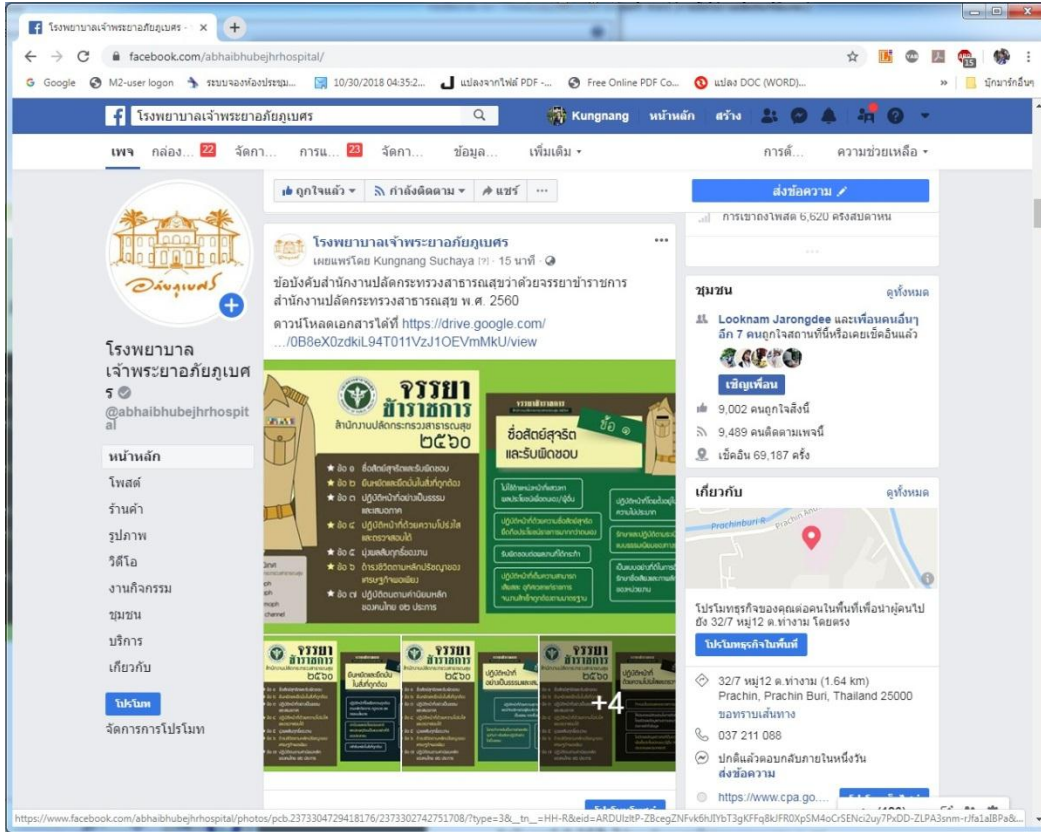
โรงพยาบาลเจ้าพระยาอภัยภูเบศร - ×

facebook.com/abhaibhubejhrhospital/

Google M2-user logon ระบบจองห้องประชุม... 10/30/2018 04:35:2... แปลงจากไฟล์ PDF -... Free Online PDF Co... แปลง DOC (WORD)... บุ๊กมาร์กอื่นๆ

โรงพยาบาลเจ้าพระยาอภัยภูเบศร Kungnang หน้าหลัก สร้าง

เพจ กล่อง... 22 จัดกา... การแ... 23 จัดกา... ข้อมูล... เพิ่มเติม ▾ การตั้... ความช่วยเหลือ ▾

โรงพยาบาลเจ้าพระยาอภัยภูเบศร
@abhaibhubejhrhospital

หน้าหลัก
โพสต์
ร้านค้า
รูปภาพ
วิดีโอ
งานกิจกรรม
ชุมชน
บริการ
เกี่ยวกับ

โปรโมท
จัดการการโปรโมท

ถูกใจแล้ว ▾ กำลังติดตาม ▾ แชร์ ...

โรงพยาบาลเจ้าพระยาอภัยภูเบศร
เผยแพร่โดย Kungnang Suchaya · 15 นาที ·

ข้อบังคับสำนักงานปลัดกระทรวงสาธารณสุขว่าด้วยจรรยาข้าราชการ สำนักงานปลัดกระทรวงสาธารณสุข พ.ศ. 2560

ดาวน์โหลดเอกสารได้ที่ https://drive.google.com/…/0B8eX0zdkiL94T011VzJ1OEVmMkU/view

จรรยาข้าราชการ
สำนักงานปลัดกระทรวงสาธารณสุข
๒๕๖๐

ข้อ ๑ ซื่อสัตย์สุจริตและรับผิดชอบ
ข้อ ๒ ยึดมั่นในสิ่งที่ถูกต้อง
ข้อ ๓ ปฏิบัติหน้าที่อย่างเป็นธรรมและสมอภาค
ข้อ ๔ ปฏิบัติหน้าที่ด้วยความโปร่งใสและตรวจสอบได้
ข้อ ๕ มุ่งผลสัมฤทธิ์ของงาน
ข้อ ๖ ดำรงชีวิตตามหลักปรัชญาของเศรษฐกิจพอเพียง
ข้อ ๗ ปฏิบัติตนตามค่านิยมหลักของคนไทย ๑๒ ประการ

ข้อ ๑
ซื่อสัตย์สุจริตและรับผิดชอบ

+4

ส่งข้อความ

การเข้าถึงโพสต์ 6,620 ครั้งสัปดาห์นี้

ชุมชน ดูทั้งหมด
Looknam Jarongdee และเพื่อนคนอื่นๆ อีก 7 คนถูกใจสถานที่นี้หรือเคยเช็คอินแล้ว
เชิญเพื่อน
9,002 คนถูกใจสิ่งนี้
9,489 คนติดตามเพจนี้
เช็คอิน 69,187 ครั้ง

เกี่ยวกับ ดูทั้งหมด
Prachinburi R...
โปรโมทธุรกิจของคุณต่อคนในพื้นที่เพื่อนำผู้คนไปยัง 32/7 หมู่12 ต.ท่างาม โดยตรง
โปรโมทธุรกิจในพื้นที่
32/7 หมู่12 ต.ท่างาม (1.64 km)
Prachin, Prachin Buri, Thailand 25000
ขอทราบเส้นทาง
037 211 088
ปกติแล้วตอบกลับภายในหนึ่งวัน
ส่งข้อความ
https://www.cpa.go...

https://www.facebook.com/abhaibhubejhrhospital/photos/pcb.2373304729418176/2373302742751708/?type=3&__tn__=HH-R&eid=ARDUlzltP-ZBcegZNFvk6hJlYbT3gKFFq8kJFR0XpSM4oCrSENci2uy7PxDD-ZLPA3snm-rJfa1alBPa&...